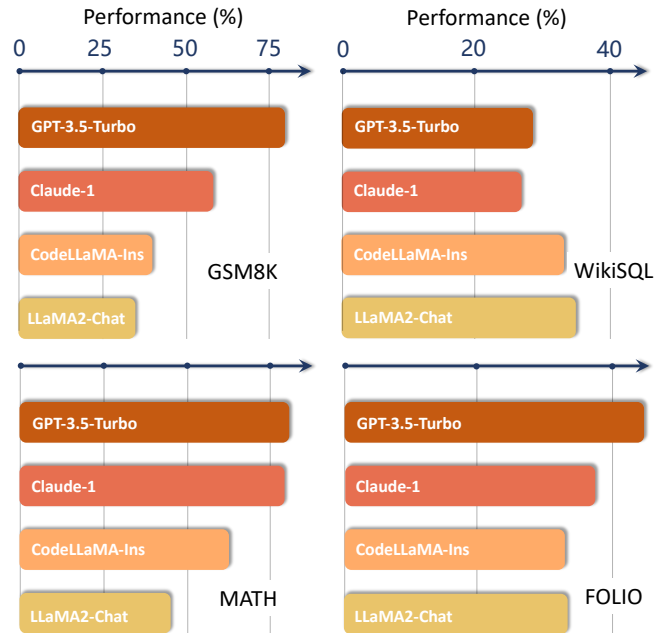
Performance (%)

0 25 50 75

GPT-3.5-Turbo

Claude-1

CodeLLaMA-Ins

GSM8K

LLaMA2-Chat

Performance (%)

0 20 40

GPT-3.5-Turbo

Claude-1

CodeLLaMA-Ins

WikiSQL

LLaMA2-Chat

GPT-3.5-Turbo

Claude-1

CodeLLaMA-Ins

MATH

LLaMA2-Chat

GPT-3.5-Turbo

Claude-1

CodeLLaMA-Ins

FOLIO

LLaMA2-Chat